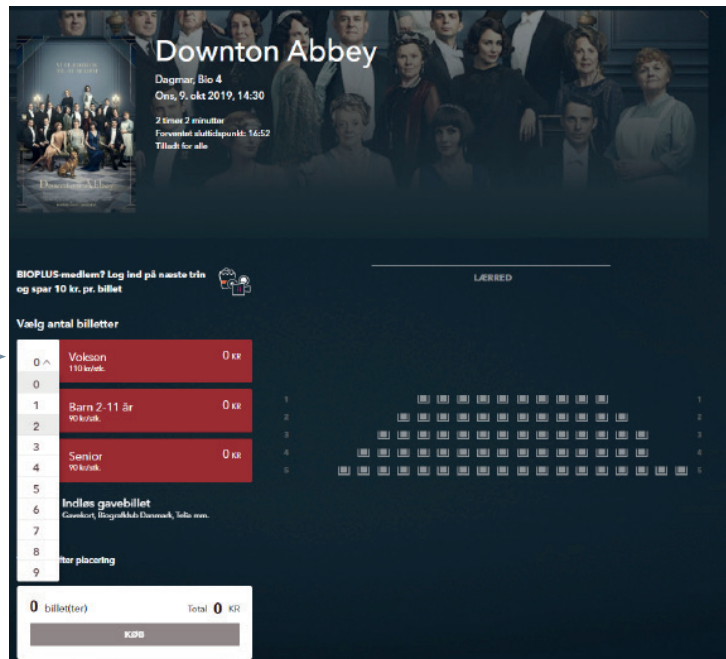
Downton Abbey

Dagmar, Bio 4
Ons, 9. okt 2019, 14:30

2 timer 2 minutter
Forventet sluttidspunkt: 16:52
Tilladt for alle

BIOPLUS-medlem? Log ind på næste trin og spar 10 kr. pr. billet

LÆRRED

Vælg antal billetter

0

0
1
2
3
4
5
6
7
8
9

Voksen
110 kr/stk.
0 KR

Barn 2-11 år
90 kr/stk.
0 KR

Senior
90 kr/stk.
0 KR

Indløs gavebillet
Gavekort, Biografklub Danmark, Telia mm.

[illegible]ter placering

1 1
2 2
3 3
4 4
5 5

0 billet(ter) Total 0 KR

KØB